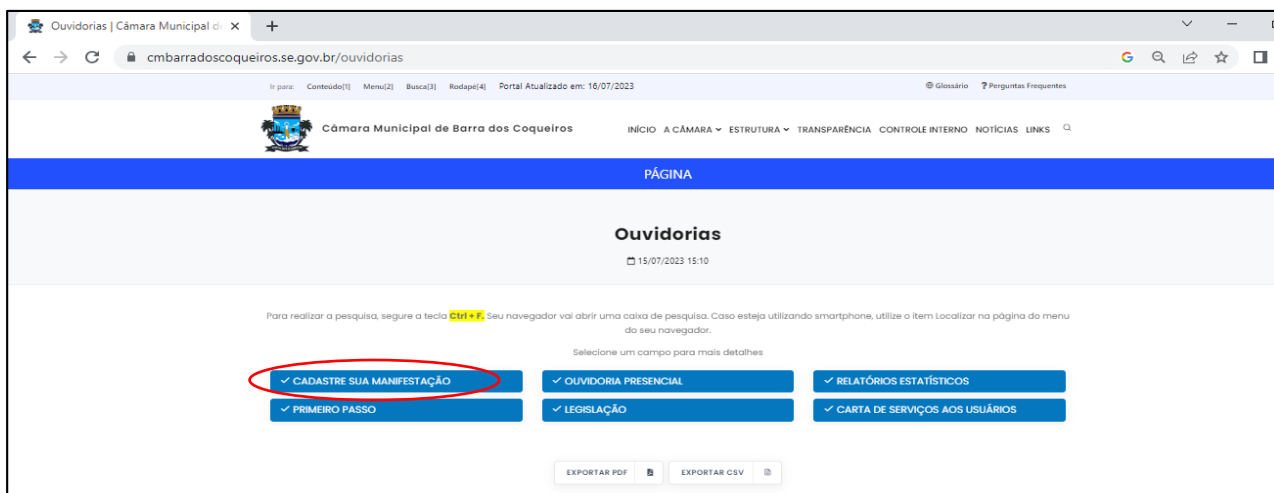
Ouvidorias | Câmara Municipal d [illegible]

cmbarradoscoqueiros.se.gov.br/ouvidorias

Ir para: Conteúdo[1] Menu[2] Busca[3] Rodape[4] Portal Atualizado em: 16/07/2023

Glossário ? Perguntas Frequentes

Câmara Municipal de Barra dos Coqueiros

INÍCIO A CÂMARA ESTRUTURA TRANSPARÊNCIA CONTROLE INTERNO NOTÍCIAS LINKS

PÁGINA

Ouvidorias

15/07/2023 15:10

Para realizar a pesquisa, segure a tecla Ctrl + F. Seu navegador vai abrir uma caixa de pesquisa. Caso esteja utilizando smartphone, utilize o item Localizar na página do menu do seu navegador.

Selecione um campo para mais detalhes

✓ CADASTRE SUA MANIFESTAÇÃO
✓ OUVIDORIA PRESENCIAL
✓ RELATÓRIOS ESTATÍSTICOS
✓ PRIMEIRO PASSO
✓ LEGISLAÇÃO
✓ CARTA DE SERVIÇOS AOS USUÁRIOS

EXPORTAR PDF
EXPORTAR CSV